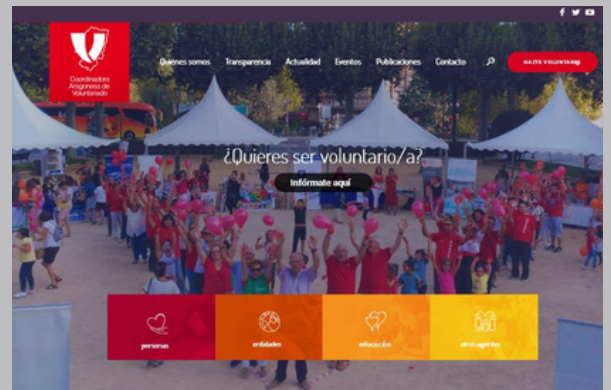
Coordinadora Aragonesa de Voluntariado

Quiénes somos Transparencia Actualidad Eventos Publicaciones Contacto

HAZTE VOLUNTARIO

¿Quieres ser voluntario/a?

Infórmate aquí

personas

entidades

educación

otros agentes